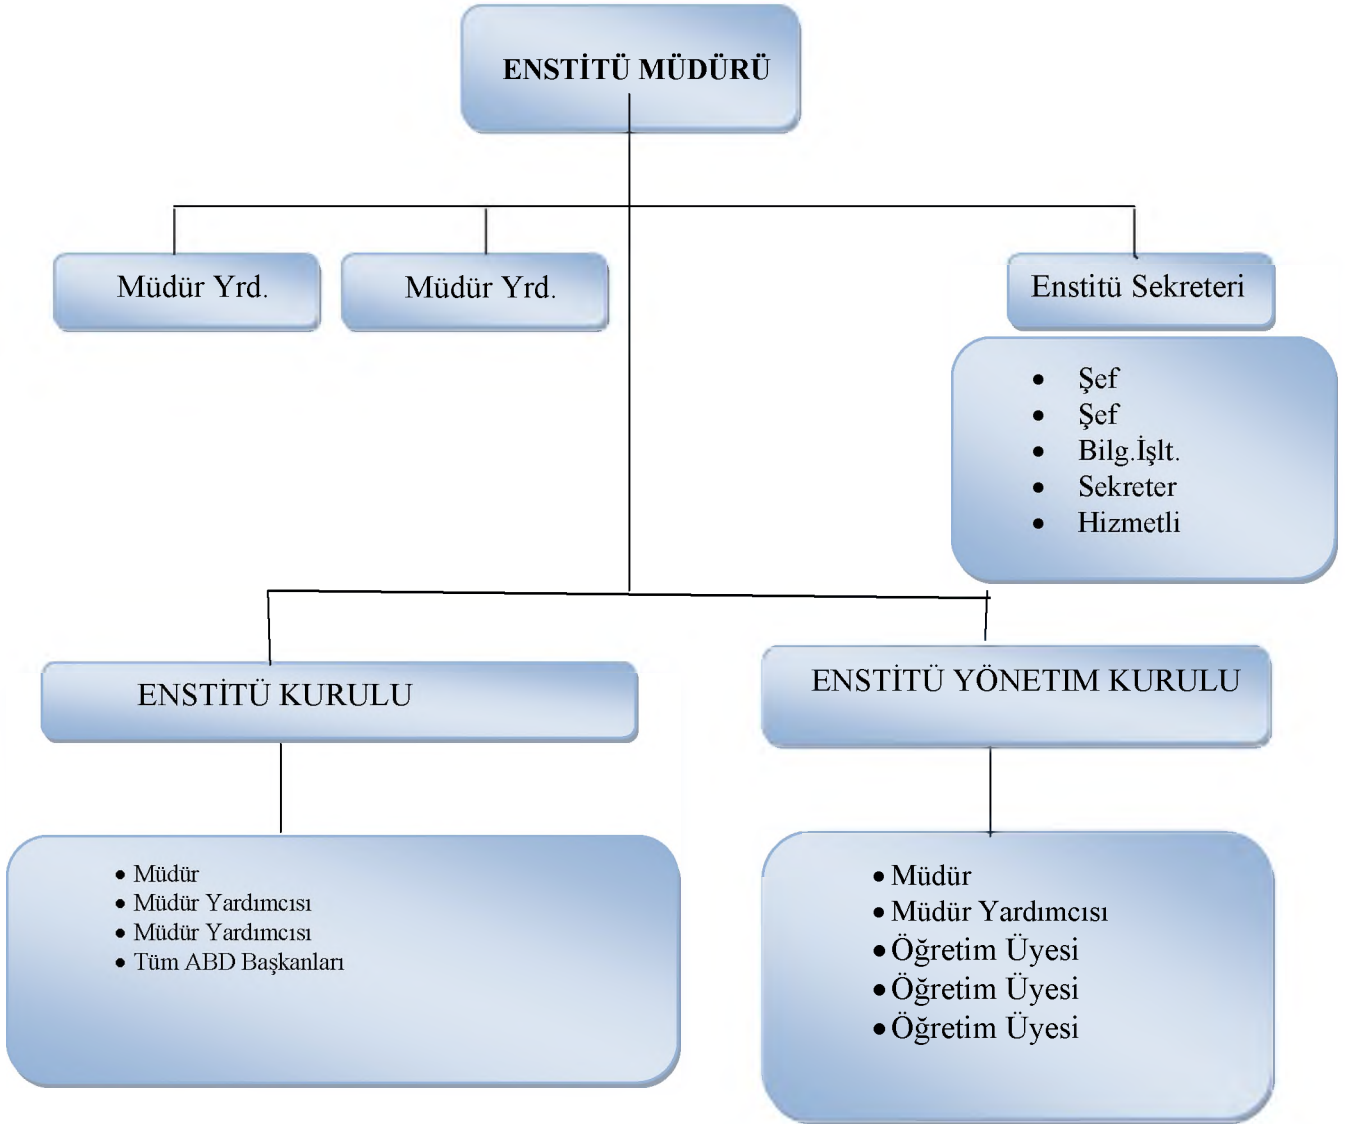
ENSTİTÜ MÜDÜRÜ

Müdür Yrd.

Müdür Yrd.

Enstitü Sekreteri

- Şef
- Şef
- Bilg.İşlt.
- Sekreter
- Hizmetli

ENSTİTÜ KURULU

ENSTİTÜ YÖNETIM KURULU

- Müdür
- Müdür Yardımcısı
- Müdür Yardımcısı
- Tüm ABD Başkanları

- Müdür
- Müdür Yardımcısı
- Öğretim Üyesi
- Öğretim Üyesi
- Öğretim Üyesi